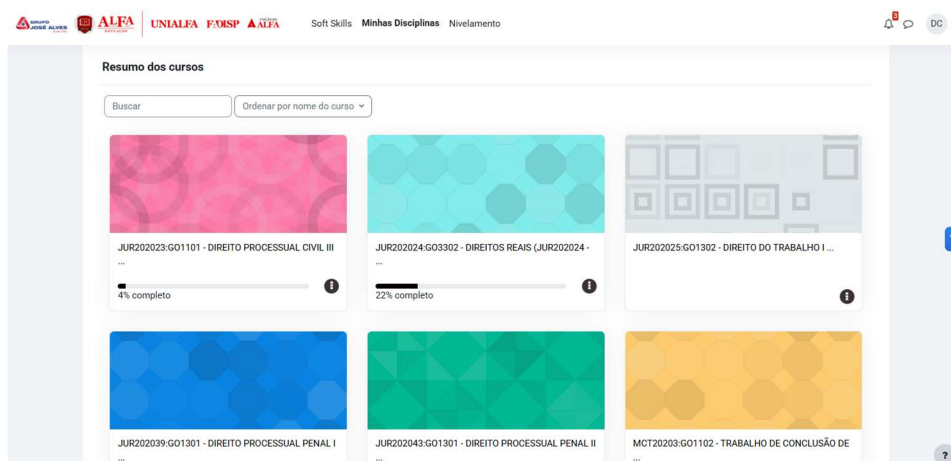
GRUPO JOSÉ ALVES ALFA EDUCAÇÃO UNIALFA FADISP ALFA

Soft Skills Minhas Disciplinas Nivelamento

DC

Resumo dos cursos

Buscar

Ordenar por nome do curso

JUR202023:GO1101 - DIREITO PROCESSUAL CIVIL III ...

4% completo

JUR202024:GO3302 - DIREITOS REAIS (JUR202024 - ...

22% completo

JUR202025:GO1302 - DIREITO DO TRABALHO I ...

JUR202039:GO1301 - DIREITO PROCESSUAL PENAL I ...

JUR202043:GO1301 - DIREITO PROCESSUAL PENAL II ...

MCT20203:GO1102 - TRABALHO DE CONCLUSÃO DE ...

?